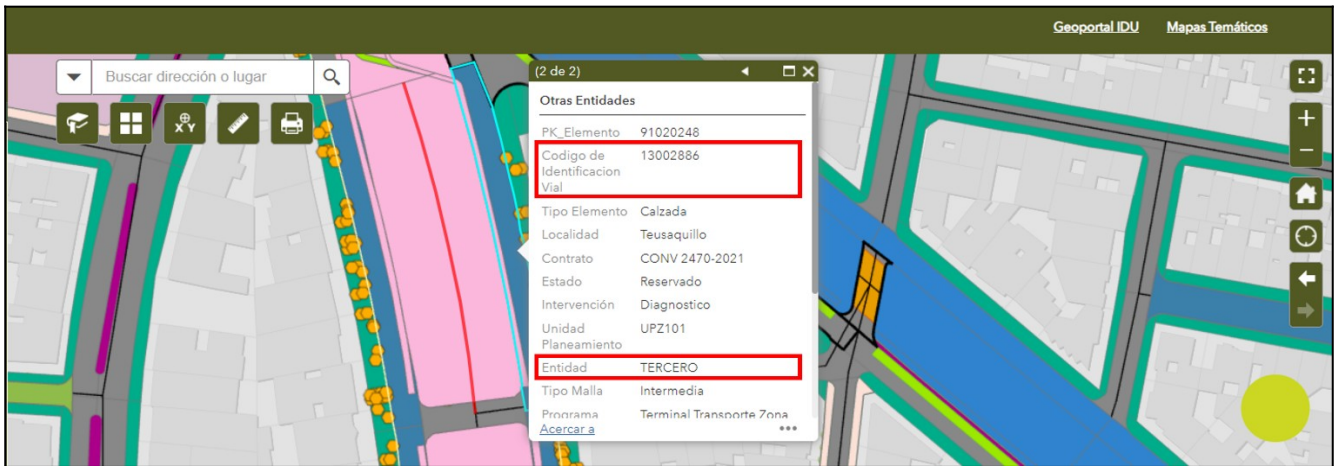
Geoportal IDU Mapas Temáticos

Buscar dirección o lugar

(2 de 2)

Otras Entidades

| PK_Elemento | 91020248 |
|---|---|
| Codigo de Identificacion Vial | 13002886 |
| Tipo Elemento | Calzada |
| Localidad | Teusaquillo |
| Contrato | CONV 2470-2021 |
| Estado | Reservado |
| Intervención | Diagnostico |
| Unidad Planeamiento | UPZ101 |
| Entidad | TERCERO |
| Tipo Malla | Intermedia |
| Programa | Terminal Transporte Zona |

Acercar a